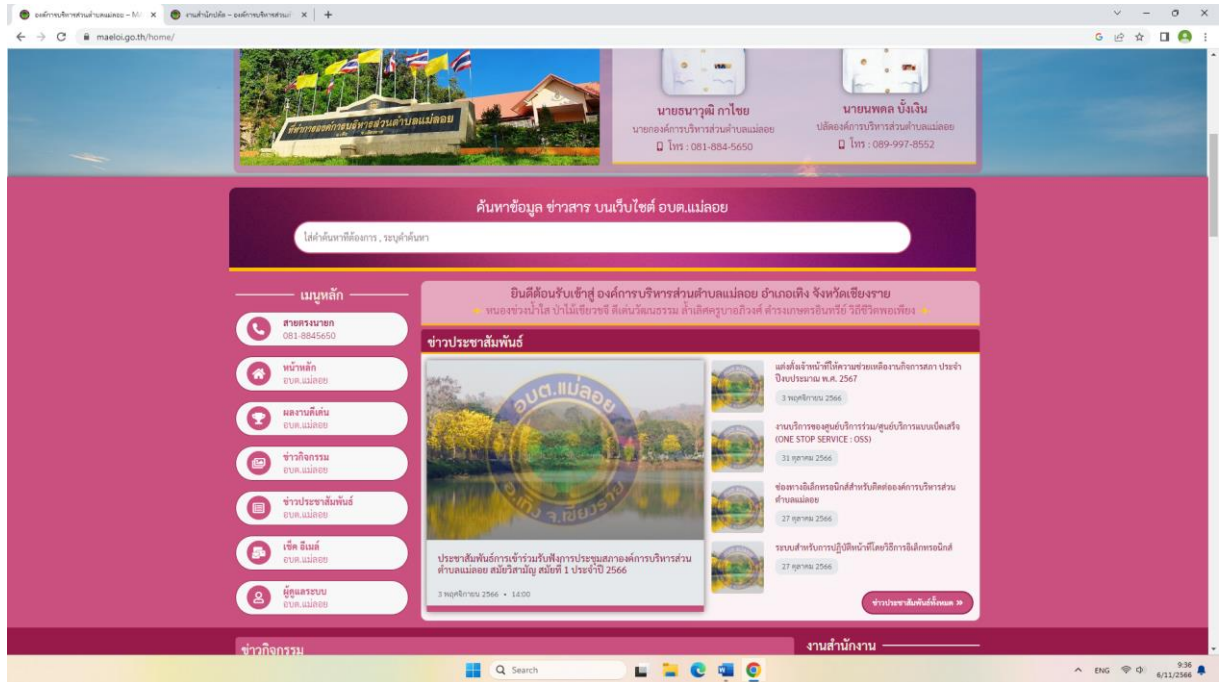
องค์การบริหารส่วนตำบลแม่ลอย – M ×
งานสำนักปลัด – องค์การบริหารส่วนต ×
maeloi.go.th/home/

ที่ทำการองค์การบริหารส่วนตำบลแม่ลอย

นายธนาวุฒิ กาไชย
นายกองค์การบริหารส่วนตำบลแม่ลอย
โทร : 081-884-5650

นายพลล บั้งเงิน
ปลัดองค์การบริหารส่วนตำบลแม่ลอย
โทร : 089-997-8552

ค้นหาข้อมูล ข่าวสาร บนเว็บไซต์ อบต.แม่ลอย
ใส่คำค้นหาที่ต้องการ , ระบุคำค้นหา

เมนูหลัก
สายตรงนายก
081-8845650
หน้าหลัก
อบต.แม่ลอย
ผลงานดีเด่น
อบต.แม่ลอย
ข่าวกิจกรรม
อบต.แม่ลอย
ข่าวประชาสัมพันธ์
อบต.แม่ลอย
เช็ค อีเมล์
อบต.แม่ลอย
ผู้ดูแลระบบ
อบต.แม่ลอย

ยินดีต้อนรับเข้าสู่ องค์การบริหารส่วนตำบลแม่ลอย อำเภอเทิง จังหวัดเชียงราย
หนองช่างน้ำใส ป่าไม้เขียวขจี สืบต่อวัฒนธรรม ล้ำเลิศครูบาอภิวงศ์ ดำรงเกษตรอินทรีย์ วิถีชีวิตพอเพียง

ข่าวประชาสัมพันธ์

อบต.แม่ลอย
อ.เทิง จ.เชียงราย

ประชาสัมพันธ์การเข้าร่วมรับฟังการประชุมสภาองค์การบริหารส่วนตำบลแม่ลอย สมัยวิสามัญ สมัยที่ 1 ประจำปี 2566
3 พฤศจิกายน 2566 • 14:00

แต่งตั้งเจ้าหน้าที่ให้ความช่วยเหลืองานกิจการสภา ประจำปีงบประมาณ พ.ศ. 2567
3 พฤศจิกายน 2566

งานบริการของศูนย์บริการร่วม/ศูนย์บริการแบบเบ็ดเสร็จ (ONE STOP SERVICE : OSS)
31 ตุลาคม 2566

ช่องทางอิเล็กทรอนิกส์สำหรับติดต่อองค์การบริหารส่วนตำบลแม่ลอย
27 ตุลาคม 2566

ระบบสำหรับการปฏิบัติหน้าที่โดยวิธีการอิเล็กทรอนิกส์
27 ตุลาคม 2566

ข่าวประชาสัมพันธ์ทั้งหมด »

ข่าวกิจกรรม
งานสำนักงาน

Search
ENG 9:36 6/11/2566